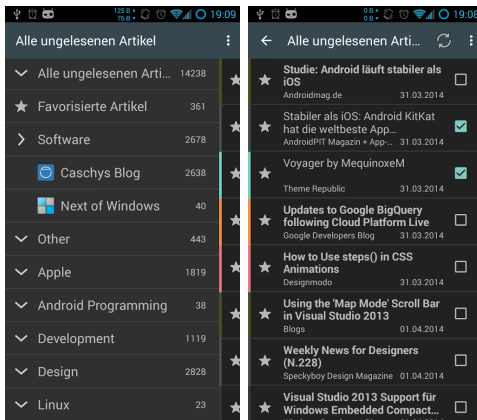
125 B/s
76 B/s
19:09

Alle ungelesenen Artikel

Alle ungelesenen Arti... 14238
Favorisierte Artikel 361
Software 2678
Caschys Blog 2638
Next of Windows 40
Other 443
Apple 1819
Android Programming 38
Development 1119
Design 2828
Linux 23

0 B/s
0 B/s
19:08

Alle ungelesenen Arti...

Studie: Android läuft stabiler als iOS
Androidmag.de 31.03.2014

Stabiler als iOS: Android KitKat hat die weltbeste App...
AndroidPIT Magazin » App-... 31.03.2014

Voyager by MequinoxeM
Theme Republic 31.03.2014

Updates to Google BigQuery following Cloud Platform Live
Google Developers Blog 31.03.2014

How to Use steps() in CSS Animations
Designmodo 31.03.2014

Using the 'Map Mode' Scroll Bar in Visual Studio 2013
Blogs 01.04.2014

Weekly News for Designers (N.228)
Speckyboy Design Magazine 01.04.2014

Visual Studio 2013 Support für Windows Embedded Compact...